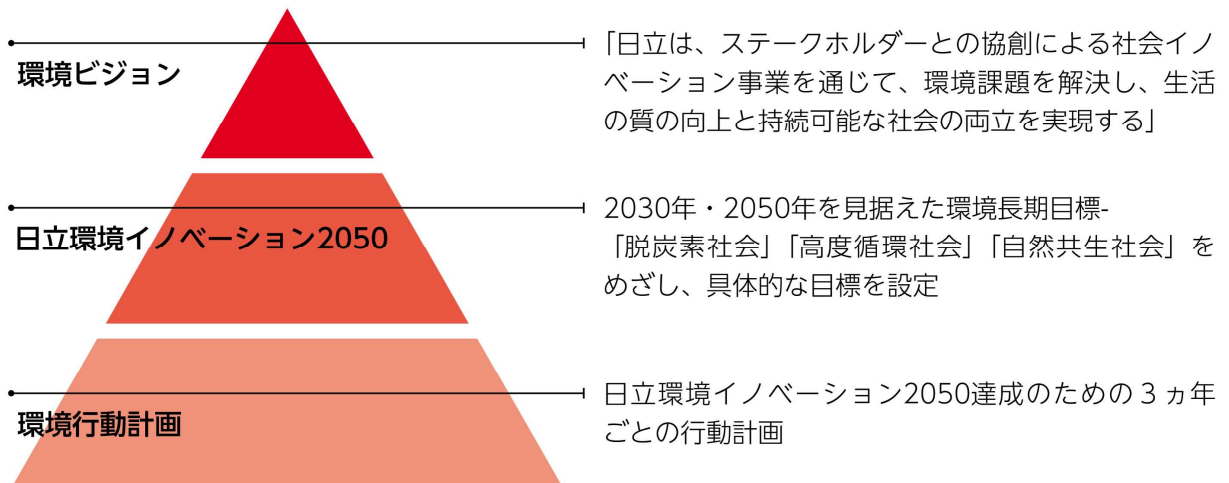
環境ビジョン

「日立は、ステークホルダーとの協創による社会イノベーション事業を通じて、環境課題を解決し、生活の質の向上と持続可能な社会の両立を実現する」

日立環境イノベーション2050

2030年・2050年を見据えた環境長期目標-「脱炭素社会」「高度循環社会」「自然共生社会」をめざし、具体的な目標を設定

環境行動計画

日立環境イノベーション2050達成のための 3 ヵ年ごとの行動計画